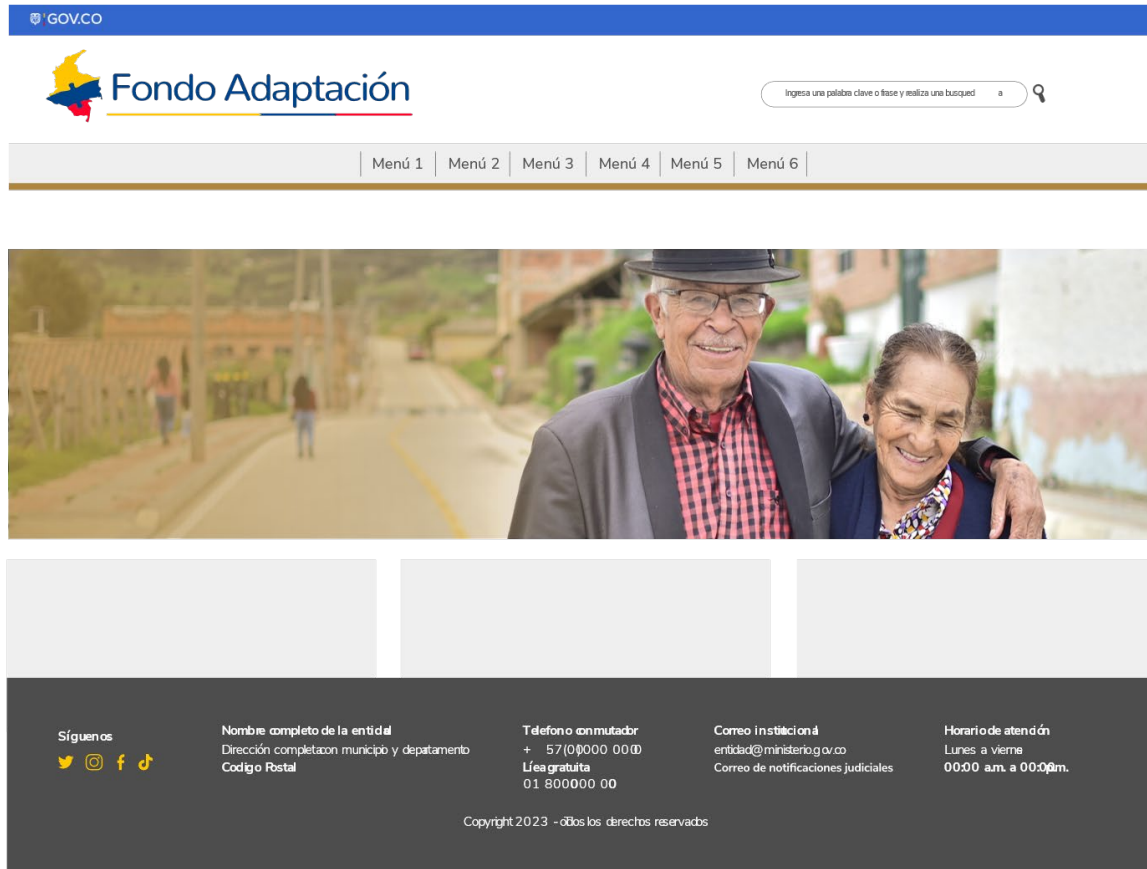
GOV.CO

Fondo Adaptación

Ingresa una palabra clave o frase y realiza una busqueda

Menú 1 | Menú 2 | Menú 3 | Menú 4 | Menú 5 | Menú 6

Síguenos

Nombre completo de la entidad
Dirección completa con municipio y departamento
Codigo Postal

Telefono conmutador
+ 57(0)0000 0000
Líea gratuita
01 8000000 00

Correo institucional
entidad@ministerio.gov.co
Correo de notificaciones judiciales

Horario de atención
Lunes a viernes
00:00 a.m. a 00:00 p.m.

Copyright 2023 - Todos los derechos reservados